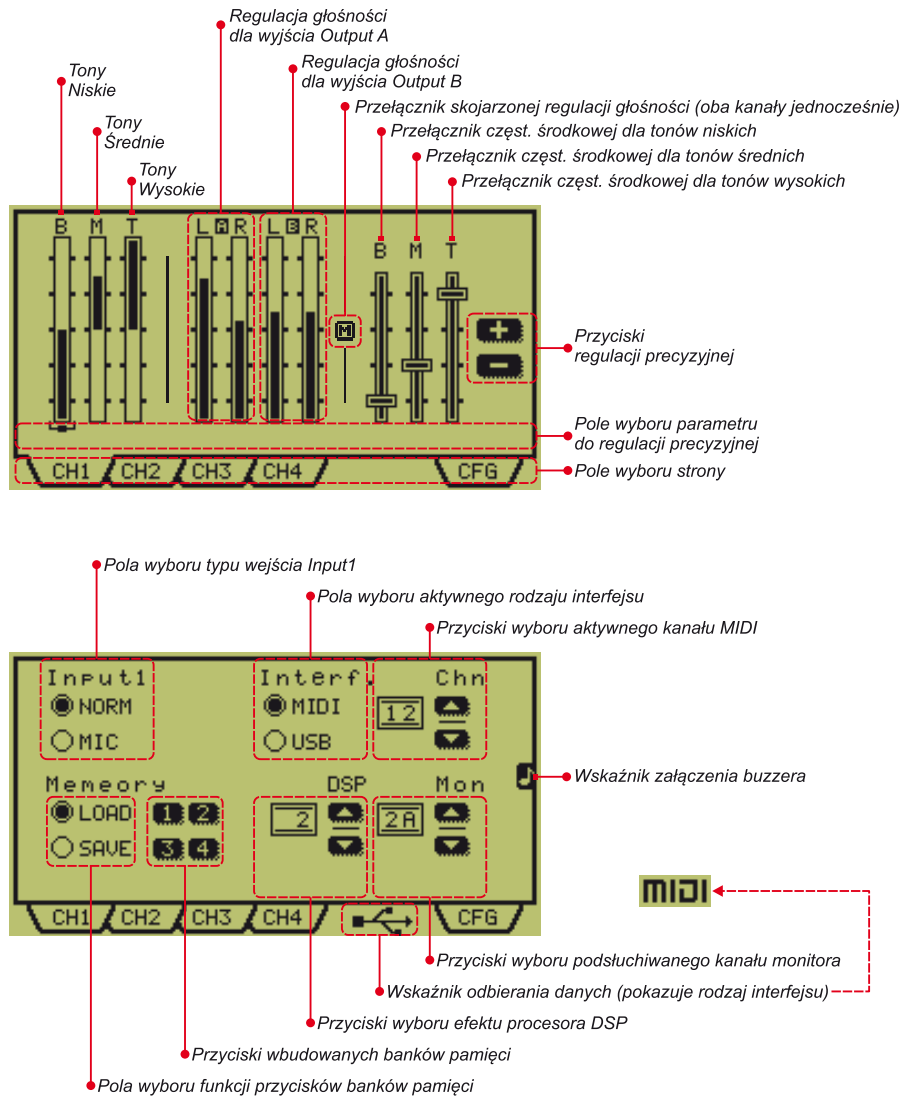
Regulacja głośności dla wyjścia Output A

Tony Niskie

Regulacja głośności dla wyjścia Output B

Tony Średnie

Przełącznik skojarzonej regulacji głośności (oba kanały jednocześnie)

Przełącznik częst. środkowej dla tonów niskich

Tony Wysokie

Przełącznik częst. środkowej dla tonów średnich

Przełącznik częst. środkowej dla tonów wysokich

B M T L R L R B M T

M

Przyciski regulacji precyzyjnej

Pole wyboru parametru do regulacji precyzyjnej

CH1 CH2 CH3 CH4 CFG

Pole wyboru strony

Pola wyboru typu wejścia Input1

Pola wyboru aktywnego rodzaju interfejsu

Przyciski wyboru aktywnego kanału MIDI

Input1 NORM MIC

Interf. MIDI USB

Chn 12

Memeory LOAD SAVE

1 2 3 4

DSP 2

Mon 2A

Wskaźnik załączenia buzzera

MIDI

CH1 CH2 CH3 CH4 CFG

Przyciski wyboru podsłuchiwanego kanału monitora

Wskaźnik odbierania danych (pokazuje rodzaj interfejsu)

Przyciski wyboru efektu procesora DSP

Przyciski wbudowanych banków pamięci

Pola wyboru funkcji przycisków banków pamięci